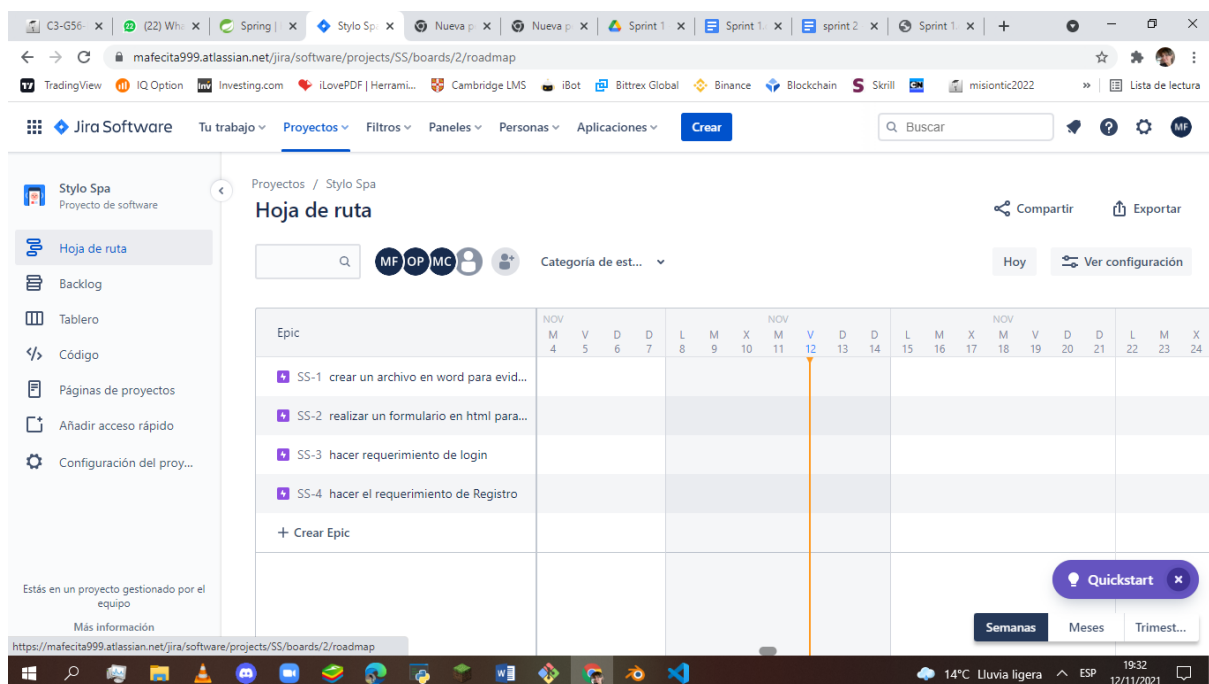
C3-G56 | (22) Wh | Spring | Stylo Sp | Nueva p | Nueva p | Sprint 1 | Sprint 1 | sprint 2 | Sprint 1

mafecita999.atlassian.net/jira/software/projects/SS/boards/2/roadmap

TradingView | IQ Option | Investing.com | iLovePDF | Herrami... | Cambridge LMS | iBot | Bittrex Global | Binance | Blockchain | Skrill | misiontic2022 | Lista de lectura

Jira Software | Tu trabajo | Proyectos | Filtros | Paneles | Personas | Aplicaciones | Crear | Buscar | MF

Stylo Spa
Proyecto de software

Hoja de ruta
Backlog
Tablero
Código
Páginas de proyectos
Añadir acceso rápido
Configuración del proy...

Estás en un proyecto gestionado por el equipo
Más información

Proyectos / Stylo Spa
Hoja de ruta

Compartir | Exportar

MF OP MC | Categoría de est... | Hoy | Ver configuración

Epic
NOV M 4 | V 5 | D 6 | D 7 | L 8 | M 9 | X 10 | NOV M 11 | V 12 | D 13 | D 14 | L 15 | M 16 | X 17 | NOV M 18 | V 19 | D 20 | D 21 | L 22 | M 23 | X 24

SS-1 crear un archivo en word para evid...
SS-2 realizar un formulario en html para...
SS-3 hacer requerimiento de login
SS-4 hacer el requerimiento de Registro
+ Crear Epic

Quickstart

Semanas | Meses | Trimest...

https://mafecita999.atlassian.net/jira/software/projects/SS/boards/2/roadmap

14°C Lluvia ligera | ESP | 19:32 12/11/2021